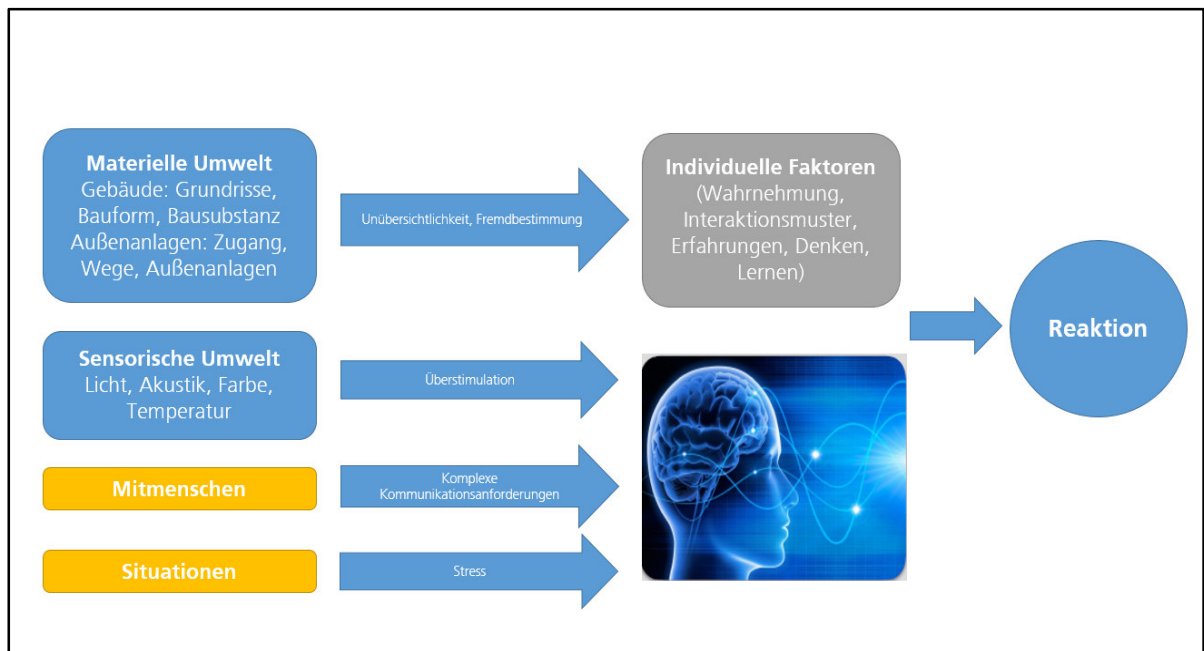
**Materielle Umwelt**
Gebäude: Grundrisse, Bauform, Bausubstanz
Außenanlagen: Zugang, Wege, Außenanlagen

Unübersichtlichkeit, Fremdbestimmung

**Individuelle Faktoren**
(Wahrnehmung, Interaktionsmuster, Erfahrungen, Denken, Lernen)

**Reaktion**

**Sensorische Umwelt**
Licht, Akustik, Farbe, Temperatur

Überstimulation

**Mitmenschen**

Komplexe Kommunikationsanforderungen

**Situationen**

Stress